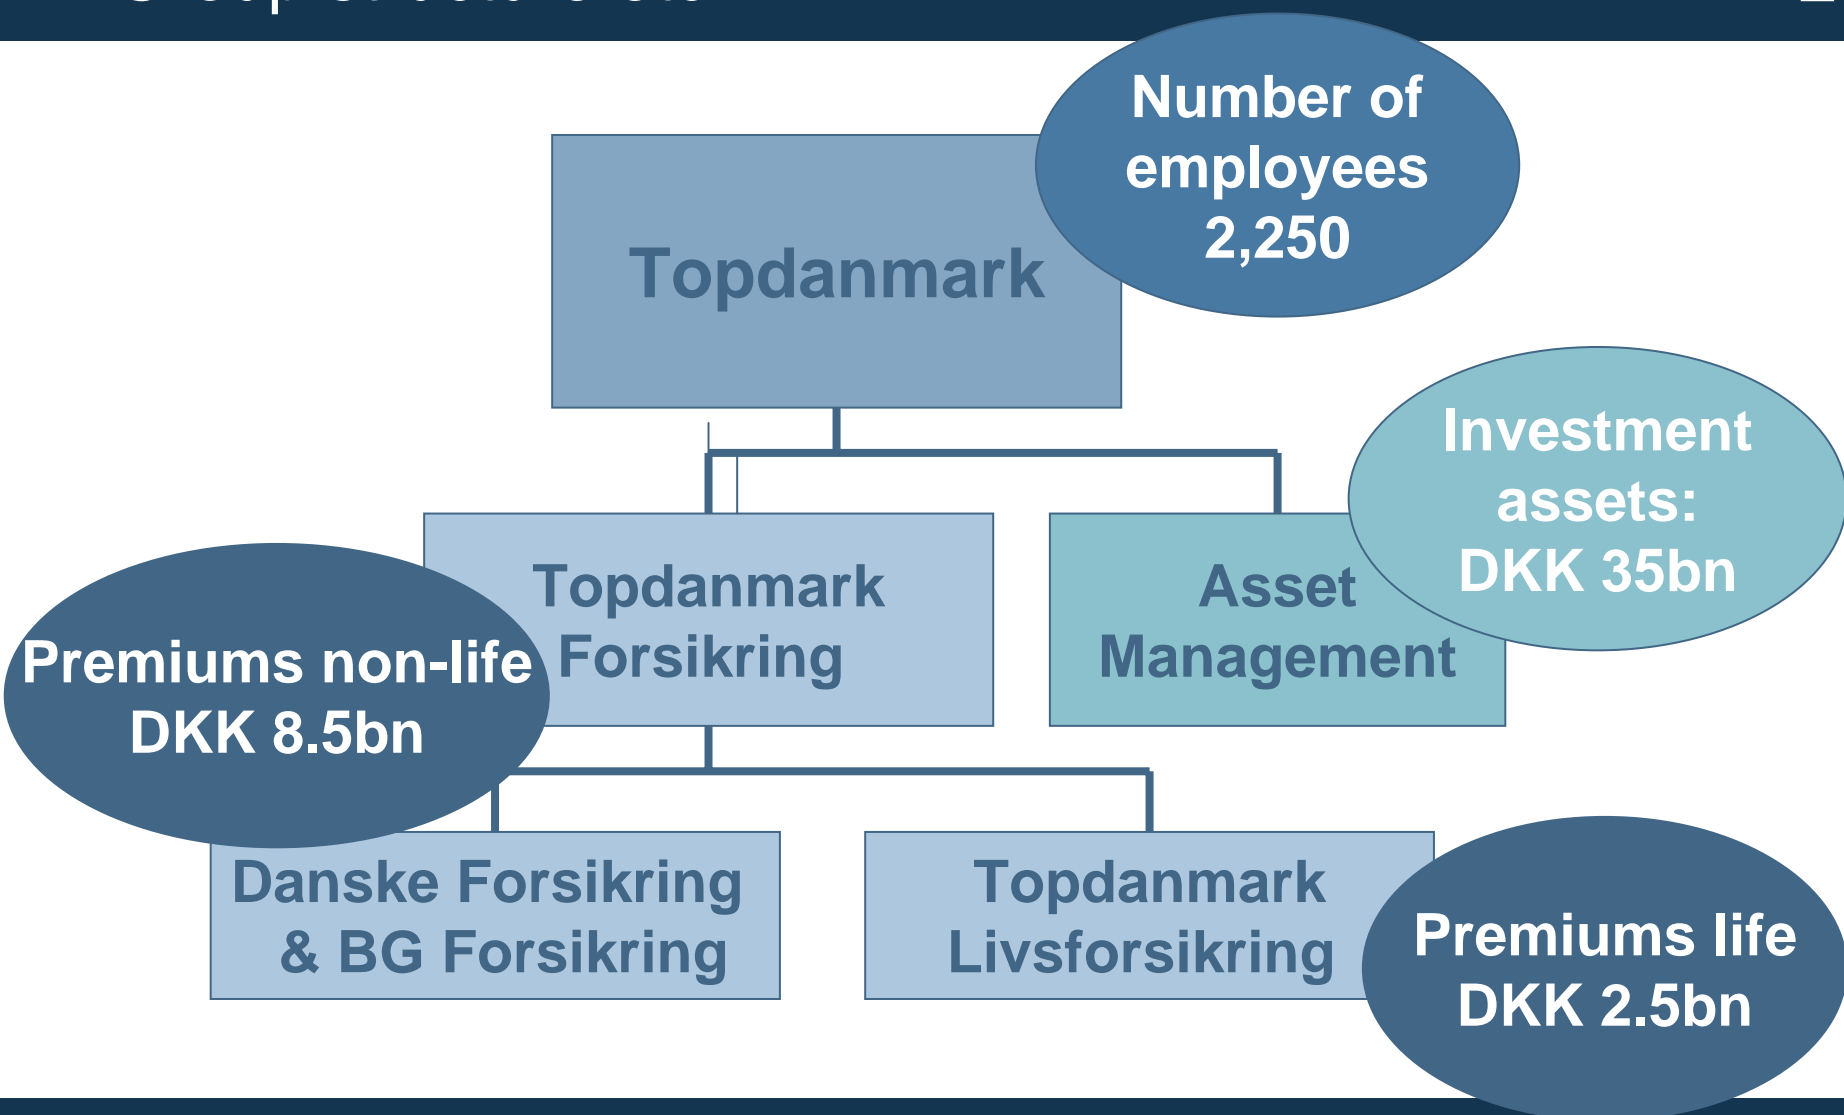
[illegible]

Topdanmark

Number of employees 2,250

Topdanmark Forsikring

Asset Management

Investment assets: DKK 35bn

Premiums non-life DKK 8.5bn

Danske Forsikring & BG Forsikring

Topdanmark Livsforsikring

Premiums life DKK 2.5bn